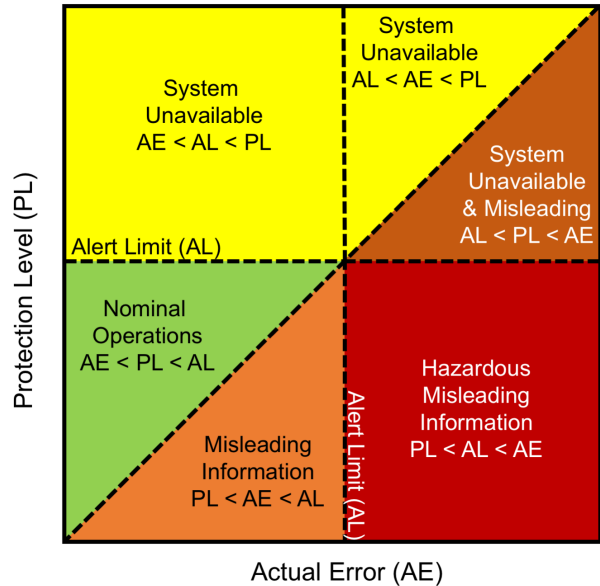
System Unavailable AE < AL < PL

System Unavailable AL < AE < PL

System Unavailable & Misleading AL < PL < AE

Alert Limit (AL)

Nominal Operations AE < PL < AL

Hazardous Misleading Information PL < AL < AE

Misleading Information PL < AE < AL

Alert Limit (AL)

Protection Level (PL)

Actual Error (AE)